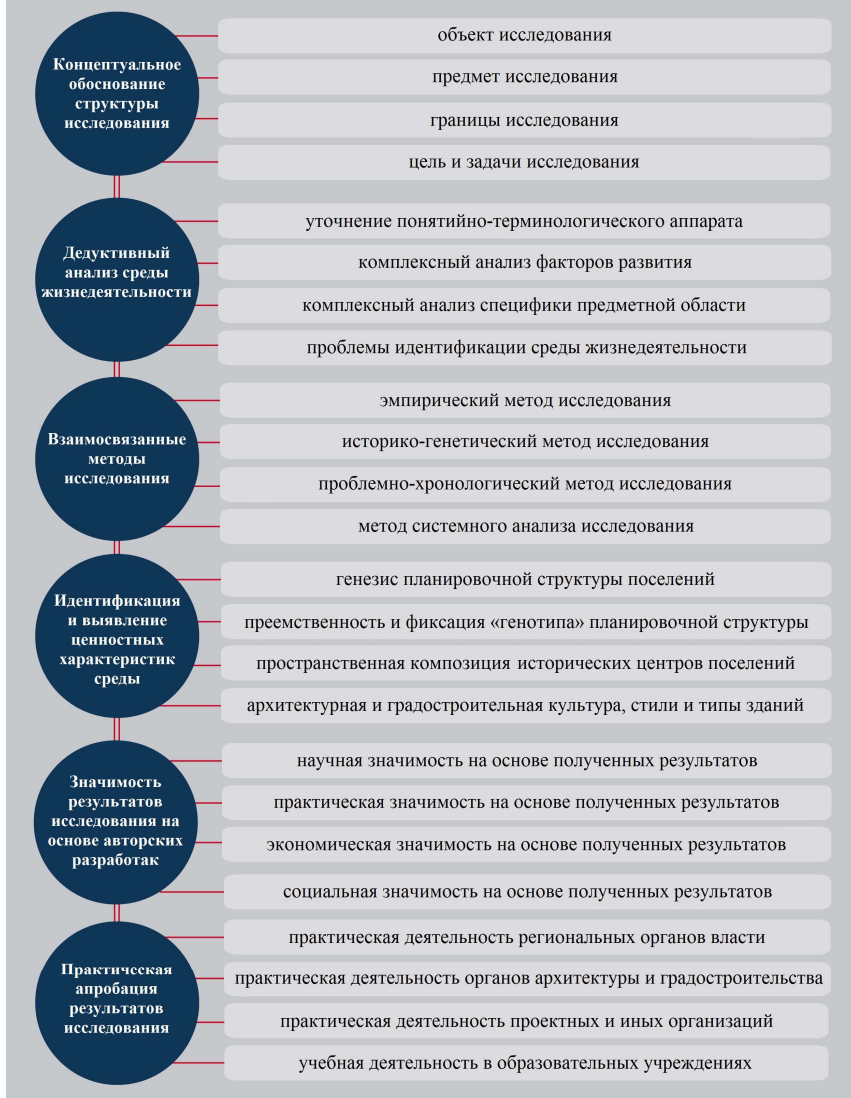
Концептуальное обоснование структуры исследования

объект исследования

предмет исследования

границы исследования

цель и задачи исследования

Дедуктивный анализ среды жизнедеятельности

уточнение понятийно-терминологического аппарата

комплексный анализ факторов развития

комплексный анализ специфики предметной области

проблемы идентификации среды жизнедеятельности

Взаимосвязанные методы исследования

эмпирический метод исследования

историко-генетический метод исследования

проблемно-хронологический метод исследования

метод системного анализа исследования

Идентификация и выявление ценностных характеристик среды

генезис планировочной структуры поселений

преемственность и фиксация «генотипа» планировочной структуры

пространственная композиция исторических центров поселений

архитектурная и градостроительная культура, стили и типы зданий

Значимость результатов исследования на основе авторских разработак

научная значимость на основе полученных результатов

практическая значимость на основе полученных результатов

экономическая значимость на основе полученных результатов

социальная значимость на основе полученных результатов

Практичсская апробация результатов исследования

практическая деятельность региональных органов власти

практическая деятельность органов архитектуры и градостроительства

практическая деятельность проектных и иных организаций

учебная деятельность в образовательных учреждениях